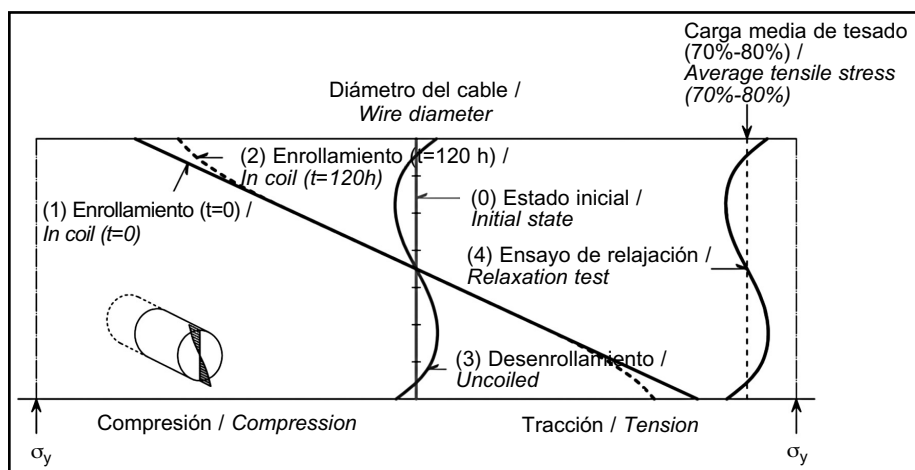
Carga media de tesado (70%-80%) / *Average tensile stress (70%-80%)*

Diámetro del cable / *Wire diameter*

(2) Enrollamiento (t=120 h) / *In coil (t=120h)*

(1) Enrollamiento (t=0) / *In coil (t=0)*

(0) Estado inicial / *Initial state*

(4) Ensayo de relajación / *Relaxation test*

(3) Desenrollamiento / *Uncoiled*

Compresión / *Compression*

Tracción / *Tension*

$\sigma_y$

$\sigma_y$